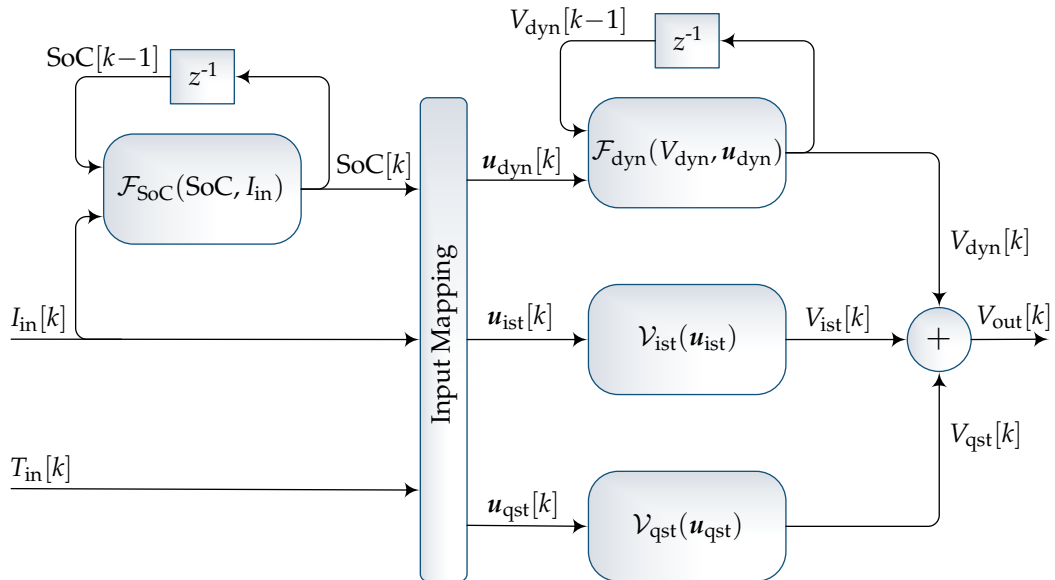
$V_{\text{dyn}}[k-1]$

$z^{-1}$

$\text{SoC}[k-1]$

$z^{-1}$

$\text{SoC}[k]$

$\boldsymbol{u}_{\text{dyn}}[k]$

$\mathcal{F}_{\text{dyn}}(V_{\text{dyn}}, \boldsymbol{u}_{\text{dyn}})$

$\mathcal{F}_{\text{SoC}}(\text{SoC}, I_{\text{in}})$

$V_{\text{dyn}}[k]$

Input Mapping

$I_{\text{in}}[k]$

$\boldsymbol{u}_{\text{ist}}[k]$

$\mathcal{V}_{\text{ist}}(\boldsymbol{u}_{\text{ist}})$

$V_{\text{ist}}[k]$

$+$

$V_{\text{out}}[k]$

$V_{\text{qst}}[k]$

$T_{\text{in}}[k]$

$\boldsymbol{u}_{\text{qst}}[k]$

$\mathcal{V}_{\text{qst}}(\boldsymbol{u}_{\text{qst}})$